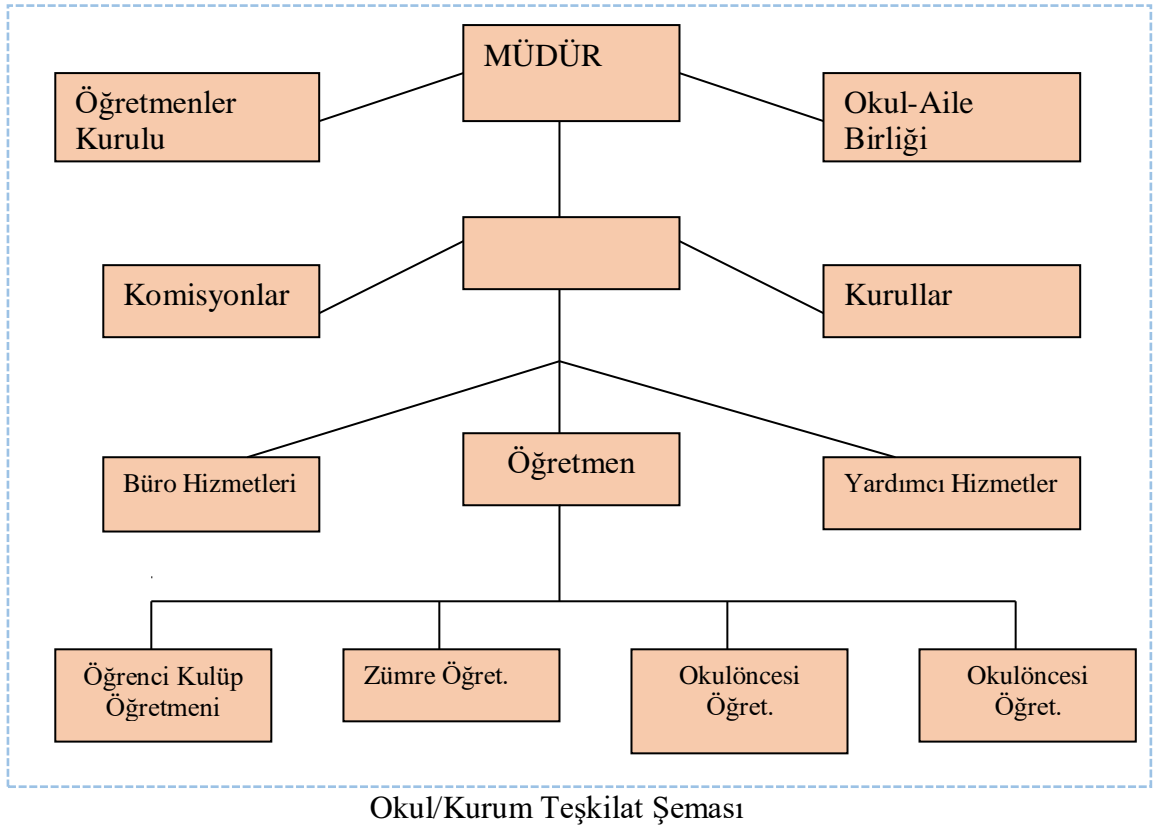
MÜDÜR

Öğretmenler Kurulu

Okul-Aile Birliği

Komisyonlar

Kurullar

Büro Hizmetleri

Öğretmen

Yardımcı Hizmetler

Öğrenci Kulüp Öğretmeni

Zümre Öğret.

Okulöncesi Öğret.

Okulöncesi Öğret.

Okul/Kurum Teşkilat Şeması